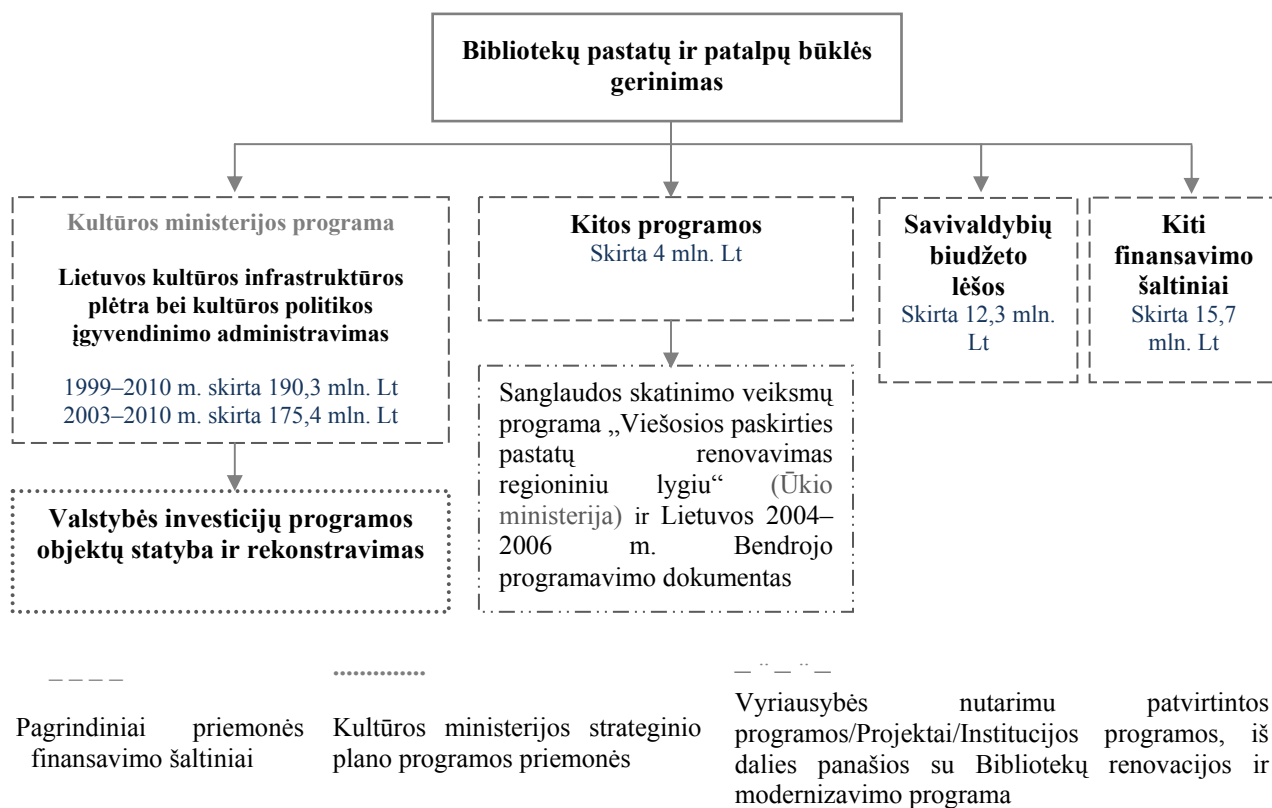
Bibliotekų pastatų ir patalpų būklės gerinimas

Kultūros ministerijos programa

Lietuvos kultūros infrastruktūros plėtra bei kultūros politikos įgyvendinimo administravimas

1999–2010 m. skirta 190,3 mln. Lt
2003–2010 m. skirta 175,4 mln. Lt

Valstybės investicijų programos objektų statyba ir rekonstravimas

Kitos programos
Skirta 4 mln. Lt

Sanglaudos skatinimo veiksmų programa „Viešosios paskirties pastatų renovavimas regioniniu lygiu“ (Ūkio ministerija) ir Lietuvos 2004–2006 m. Bendrojo programavimo dokumentas

Savivaldybių biudžeto lėšos
Skirta 12,3 mln. Lt

Kiti finansavimo šaltiniai
Skirta 15,7 mln. Lt

_ _ _ _
Pagrindiniai priemonės finansavimo šaltiniai

..............
Kultūros ministerijos strateginio plano programos priemonės

_ ¨ _ ¨ _
Vyriausybės nutarimu patvirtintos programos/Projektai/Institucijos programos, iš dalies panašios su Bibliotekų renovacijos ir modernizavimo programa